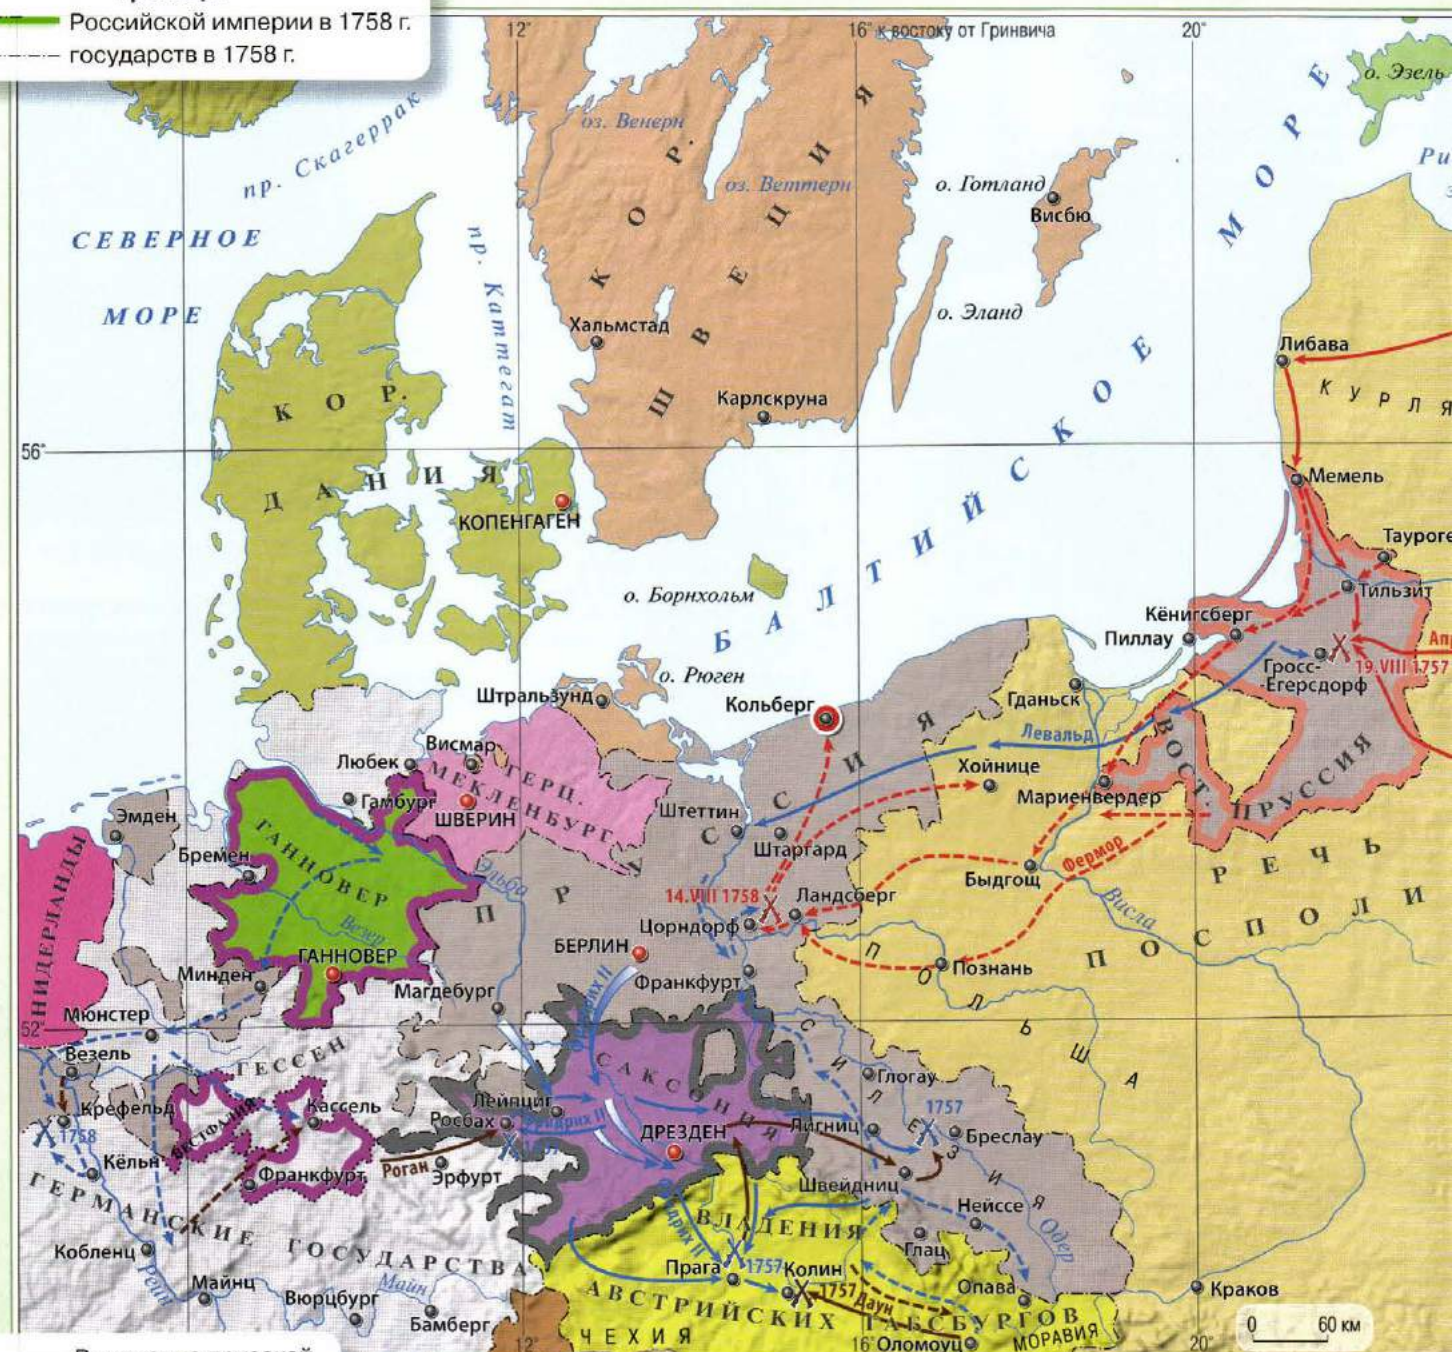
Российской империи в 1758 г.
государств в 1758 г.
12°
16° к востоку от Гринвича
20°
о. Эзель
пр. Скагеррак
оз. Венерн
оз. Веттерн
КОР. ШВЕЦИЯ
о. Готланд
Висбю
СЕВЕРНОЕ МОРЕ
пр. Каттегат
Хальмстад
о. Эланд
БАЛТИЙСКОЕ МОРЕ
Карлскруна
КОР. ДАНИЯ
Либава
КУРЛЯ
56°
КОПЕНГАГЕН
Мемель
Таурогген
о. Борнхольм
Тильзит
Кёнигсберг
Пиллау
о. Рюген
Гросс-Егерсдорф
19.VIII 1757
Апр
Штральзунд
Кольберг
Гданьск
Висмар
Любек
Левальд
Хойнице
Гамбург
ГЕРЦ. МЕКЛЕНБУРГ
ШВЕРИН
Мариенвердер
ВОСТ. ПРУССИЯ
Эмден
Штеттин
Штаргард
Фермор
Бремен
ГАННОВЕР
ПРУССИЯ
Быдгощ
РЕЧЬ ПОСПОЛИТАЯ
14.VIII 1758
Ландсберг
Цорндорф
Висла
НИДЕРЛАНДЫ
Везер
ГАННОВЕР
БЕРЛИН
Познань
ПОЛЬША
Минден
Эльба
Фридрих II
Франкфурт
Магдебург
52°
Мюнстер
САКСОНИЯ
СИЛЕЗИЯ
Везель
ГЕССЕН
Глогау
Крефельд
Лейпциг
Кассель
1757
Росбах
Лигниц
Бреслау
1758
Фридрих II
ДРЕЗДЕН
ВЕСТФАЛИЯ
Роган
Кёльн
Франкфурт
Эрфурт
Швейдниц
Нейссе
Одер
ГЕРМАНСКИЕ ГОСУДАРСТВА
Фридрих II
ВЛАДЕНИЯ
Глац
Кобленц
Прага
1757
Колин
Рейн
Майнц
Майн
Вюрцбург
Опава
Краков
1757
Даун
АВСТРИЙСКИХ ГАБСБУРГОВ
Бамберг
ЧЕХИЯ
12°
16°
Оломоуц
МОРАВИЯ
20°
0
60 км